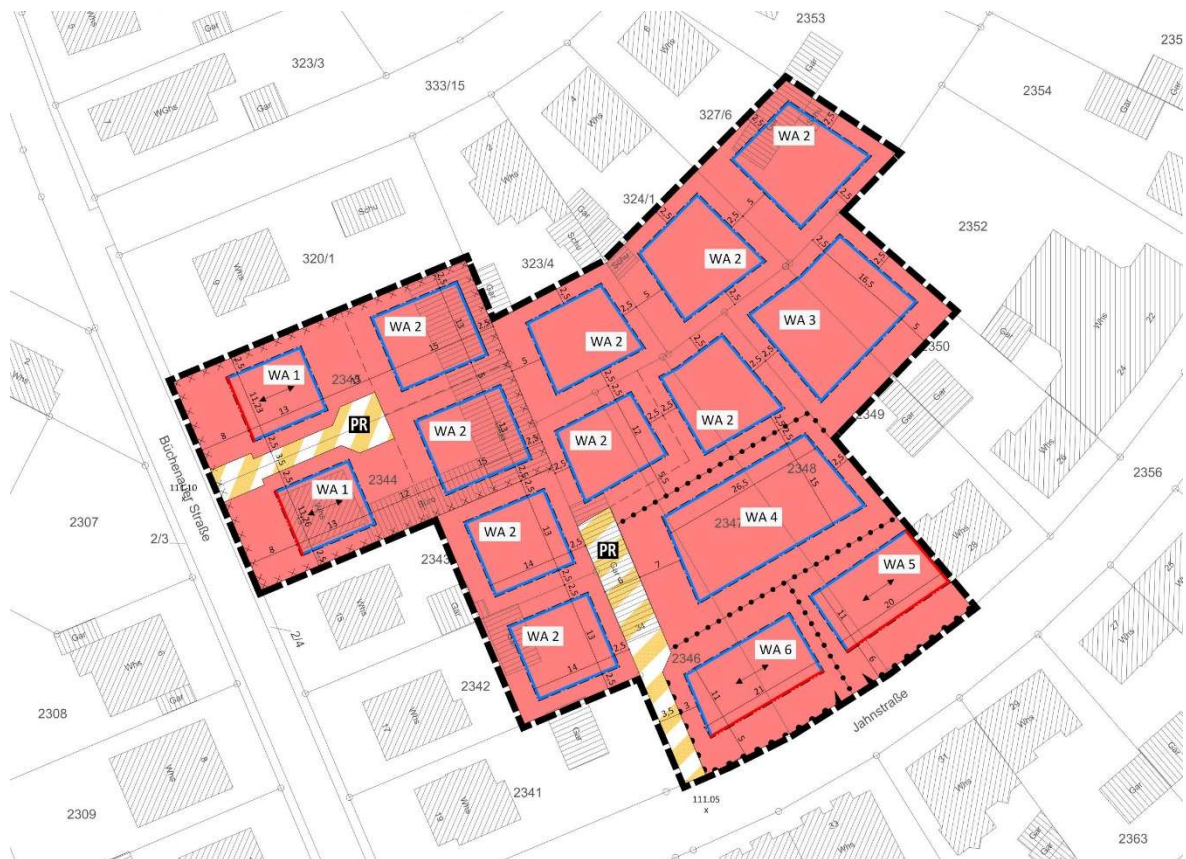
2353
235
323/3
333/15
2354
327/6
WA 2
324/1
2352
320/1
323/4
WA 2
WA 2
WA 2
WA 3
WA 1
2343
WA 2
WA 2
WA 2
PR
2344
WA 1
2348
2349
2350
WA 4
2347
2356
Büchenauer Straße
2307
2/3
WA 2
PR
2343
WA 5
WA 2
2346
WA 6
2/4
Jahnstraße
2342
2308
2341
2309
2363
111.05
Whs
Gar
Schu
WGhs